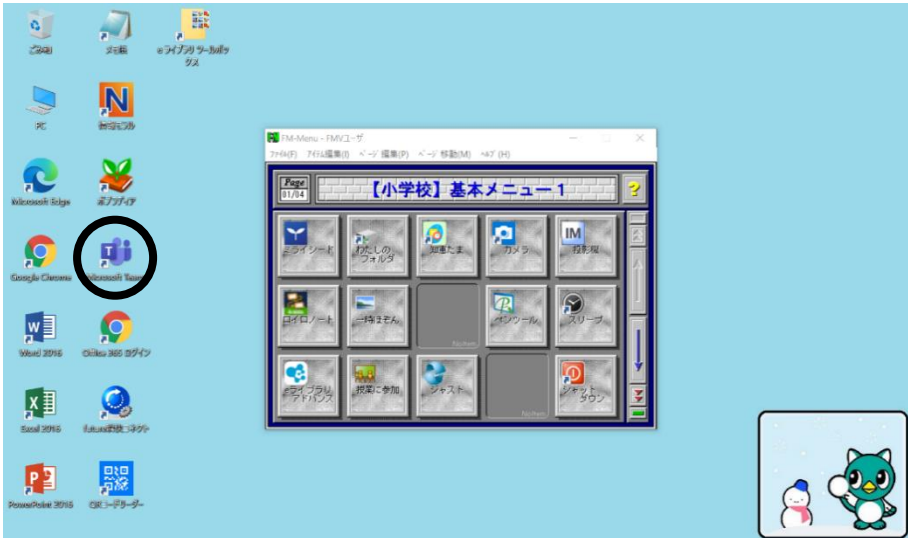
ごみ箱
メモ帳
eライブラリ ツールボックス
PC
ねっとじてん
ポプラディア
Microsoft Edge
Google Chrome
Microsoft Teams
Word 2016
Office 365 ログイン
Excel 2016
future図書館コネクト
PowerPoint 2016
QRコードリーダー

FM-Menu - FMVユーザ
ファイル(F) アイテム編集(I) ページ編集(P) ページ移動(M) ヘルプ(H)
Page 01/04
【小学校】基本メニュー1
?
ミライシード
わたしのフォルダ
知恵たま
カメラ
授業板
ロイロノート
一時保存
オンツール
スリープ
eライブラリアドバンス
授業に参加
ジャスト
シャットダウン